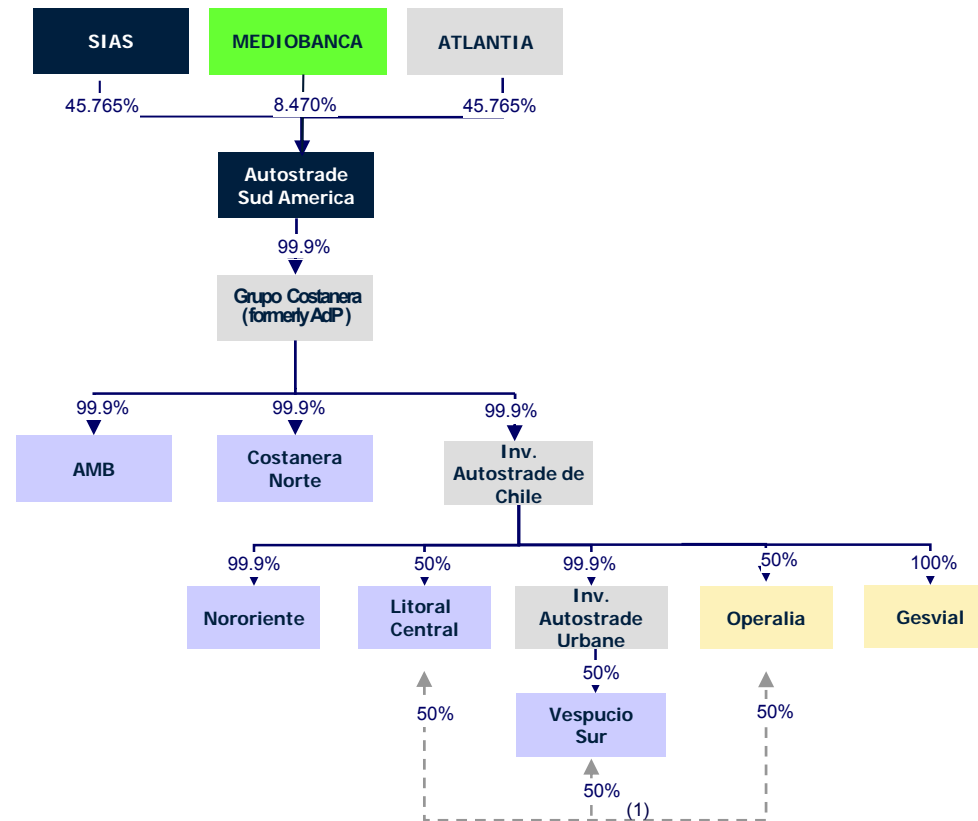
SIAS

MEDIOBANCA

ATLANTIA

45.765%

8.470%

45.765%

Autostrade Sud America

99.9%

Grupo Costanera (formerly AdP)

99.9%

99.9%

99.9%

AMB

Costanera Norte

Inv. Autostrade de Chile

99.9%

50%

99.9%

50%

100%

Nororiente

Litoral Central

Inv. Autostrade Urbane

Operalia

Gesvial

50%

Vespucio Sur

50%

50%

50%

(1)